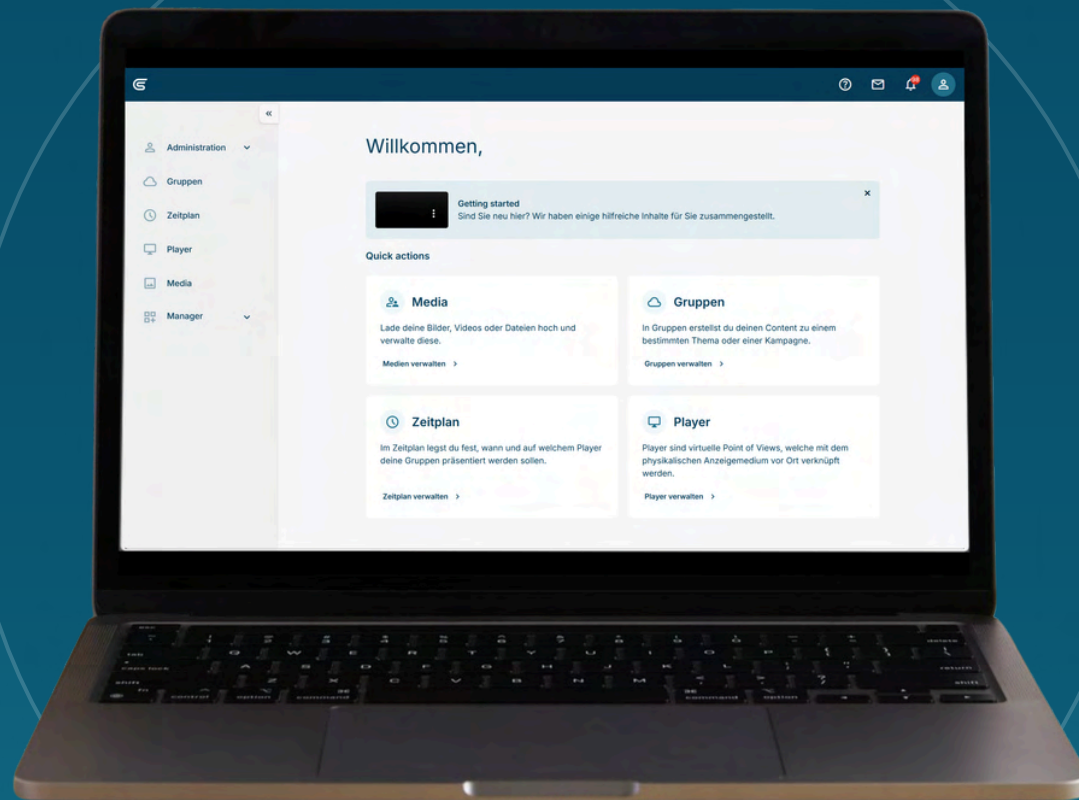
«

Administration

Gruppen

Zeitplan

Player

Media

Manager

Willkommen,

Getting started
Sind Sie neu hier? Wir haben einige hilfreiche Inhalte für Sie zusammengestellt.

×

Quick actions

Media
Lade deine Bilder, Videos oder Dateien hoch und verwalte diese.
Medien verwalten >

Gruppen
In Gruppen erstellst du deinen Content zu einem bestimmten Thema oder einer Kampagne.
Gruppen verwalten >

Zeitplan
Im Zeitplan legst du fest, wann und auf welchem Player deine Gruppen präsentiert werden sollen.
Zeitplan verwalten >

Player
Player sind virtuelle Point of Views, welche mit dem physikalischen Anzeigemedium vor Ort verknüpft werden.
Player verwalten >

esc
tab
caps lock
shift
fn
control
option
command
command
option
delete
return
shift